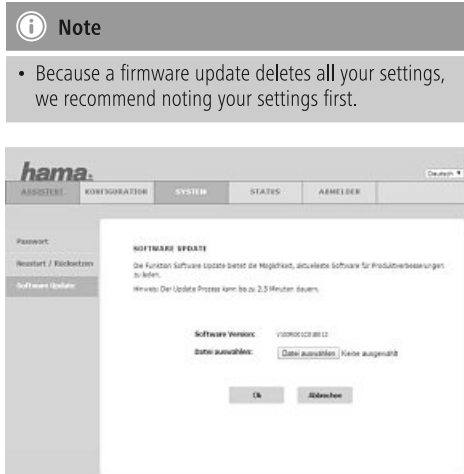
Note

• Because a firmware update deletes all your settings, we recommend noting your settings first.

hama.

Deutsch

ASSISTENT KONFIGURATION SYSTEM STATUS ABMELDEN

Passwort
Neustart / Rücksetzen
Software Update

SOFTWARE UPDATE

Die Funktion Software Update bietet die Möglichkeit, aktuelleste Software für Produktverbesserungen zu laden.

Hinweis: Der Update Prozess kann bis zu 2.5 Minuten dauern.

Software Version: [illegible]

Datei auswählen: Datei auswählen Keine ausgewählt

Ok Abbrechen